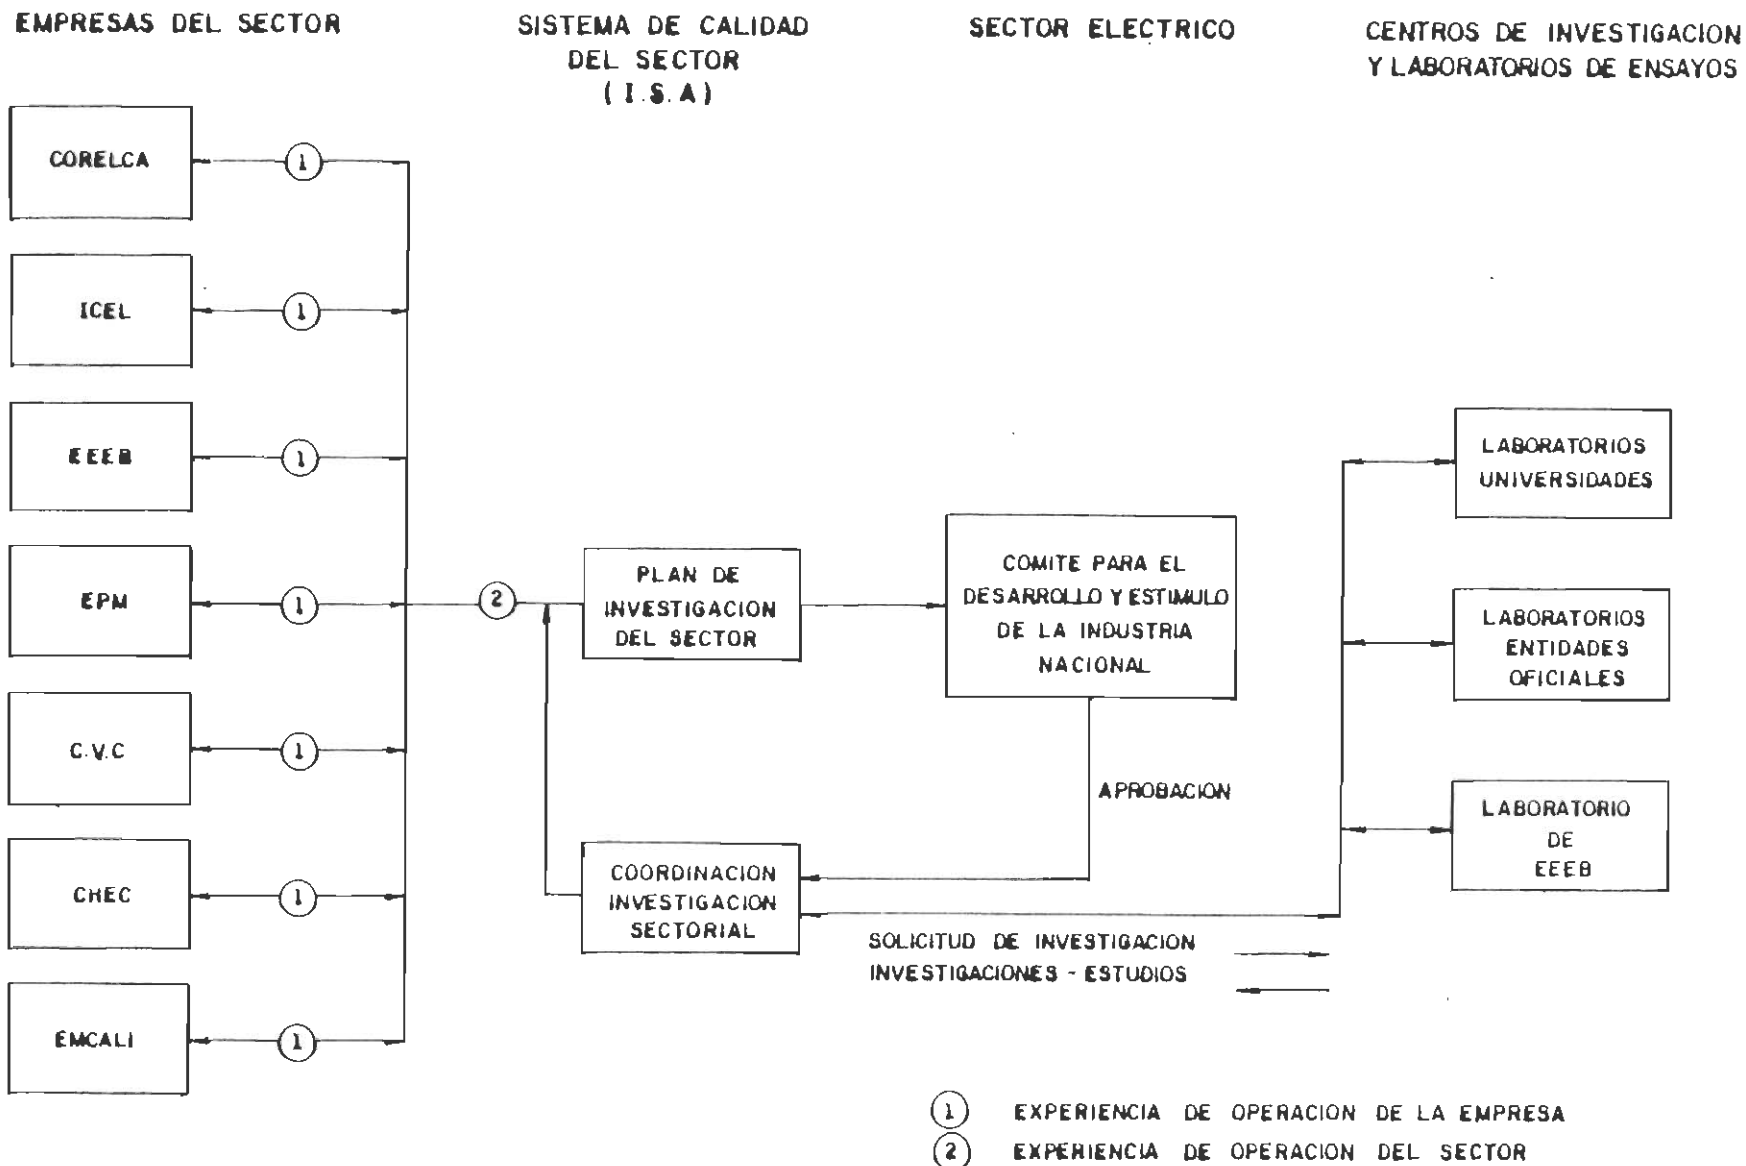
EMPRESAS DEL SECTOR

SISTEMA DE CALIDAD DEL SECTOR (I.S.A)

SECTOR ELECTRICO

CENTROS DE INVESTIGACION Y LABORATORIOS DE ENSAYOS

CORELCA

1

ICEL

1

EEEB

1

EPM

1

C.V.C

1

CHEC

1

EMCALI

1

2

PLAN DE INVESTIGACION DEL SECTOR

COMITE PARA EL DESARROLLO Y ESTIMULO DE LA INDUSTRIA NACIONAL

APROBACION

COORDINACION INVESTIGACION SECTORIAL

LABORATORIOS UNIVERSIDADES

LABORATORIOS ENTIDADES OFICIALES

LABORATORIO DE EEEB

SOLICITUD DE INVESTIGACION
INVESTIGACIONES - ESTUDIOS

1 EXPERIENCIA DE OPERACION DE LA EMPRESA
2 EXPERIENCIA DE OPERACION DEL SECTOR